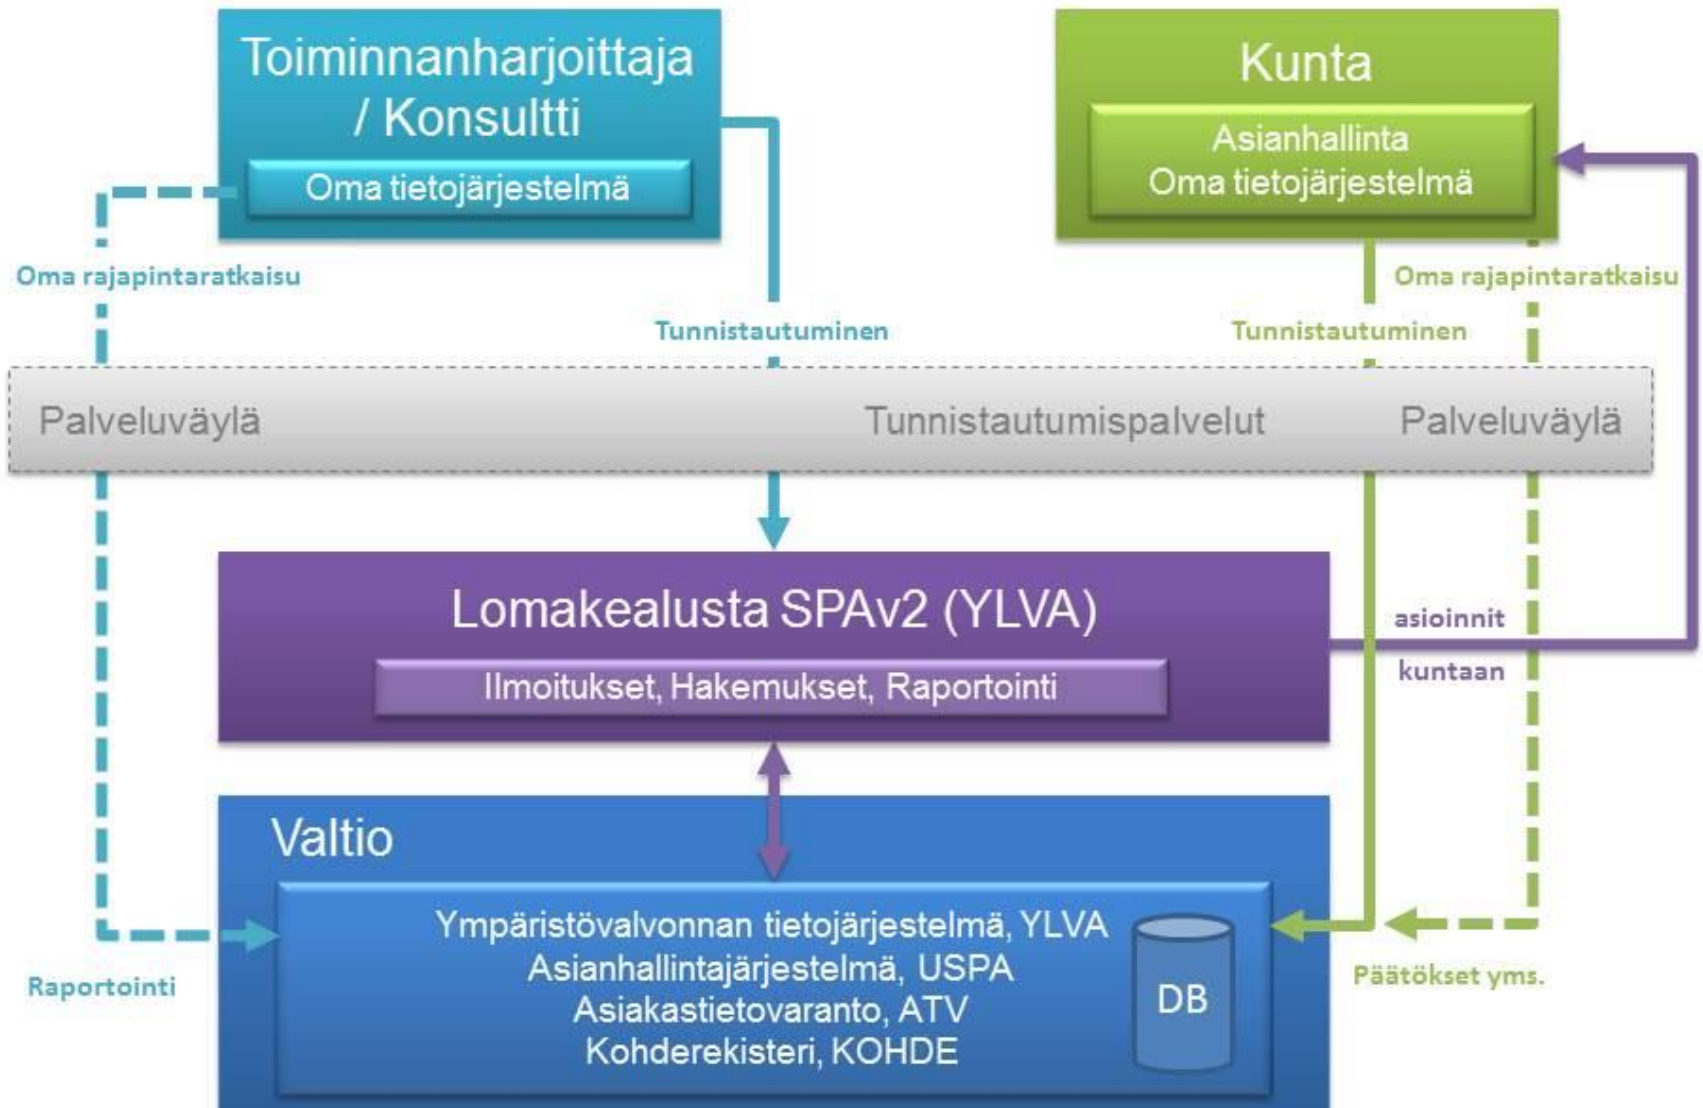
Toiminnanharjoittaja / Konsultti

Oma tietojärjestelmä

Kunta

Asianhallinta
Oma tietojärjestelmä

Oma rajapintaratkaisu

Tunnistautuminen

Oma rajapintaratkaisu

Tunnistautuminen

Palveluväylä

Tunnistautumispalvelut

Palveluväylä

Lomakealusta SPAv2 (YLVA)

Ilmoitukset, Hakemukset, Raportointi

asioinnit

kuntaan

Valtio

Ympäristövalvonnan tietojärjestelmä, YLVA
Asianhallintajärjestelmä, USPA
Asiakastietovaranto, ATV
Kohderekisteri, KOHDE

DB

Raportointi

Päätökset yms.